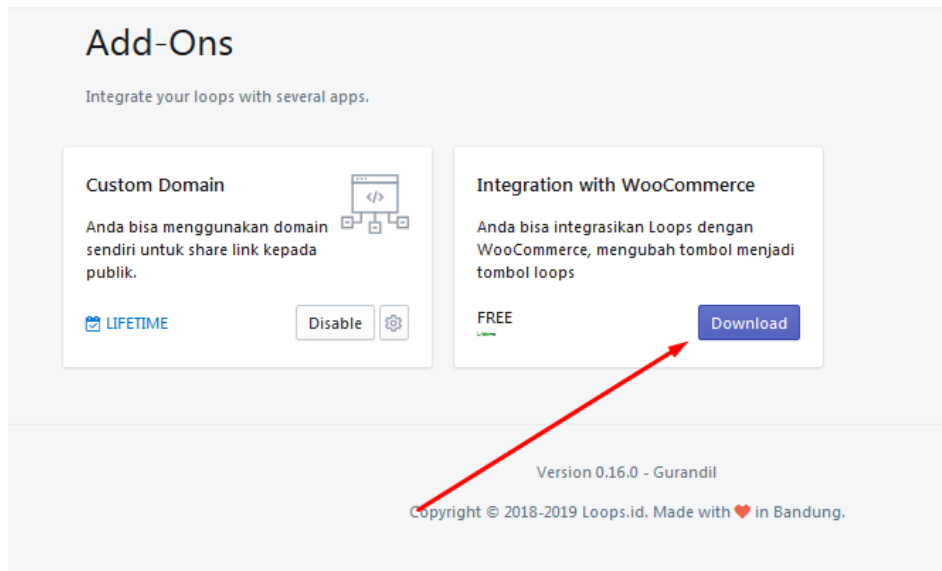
Add-Ons

Integrate your loops with several apps.

Custom Domain

Anda bisa menggunakan domain sendiri untuk share link kepada publik.

LIFETIME

Disable

Integration with WooCommerce

Anda bisa integrasikan Loops dengan WooCommerce, mengubah tombol menjadi tombol loops

FREE
Lifetime

Download

Version 0.16.0 - Gurandil

Copyright © 2018-2019 Loops.id. Made with ❤ in Bandung.